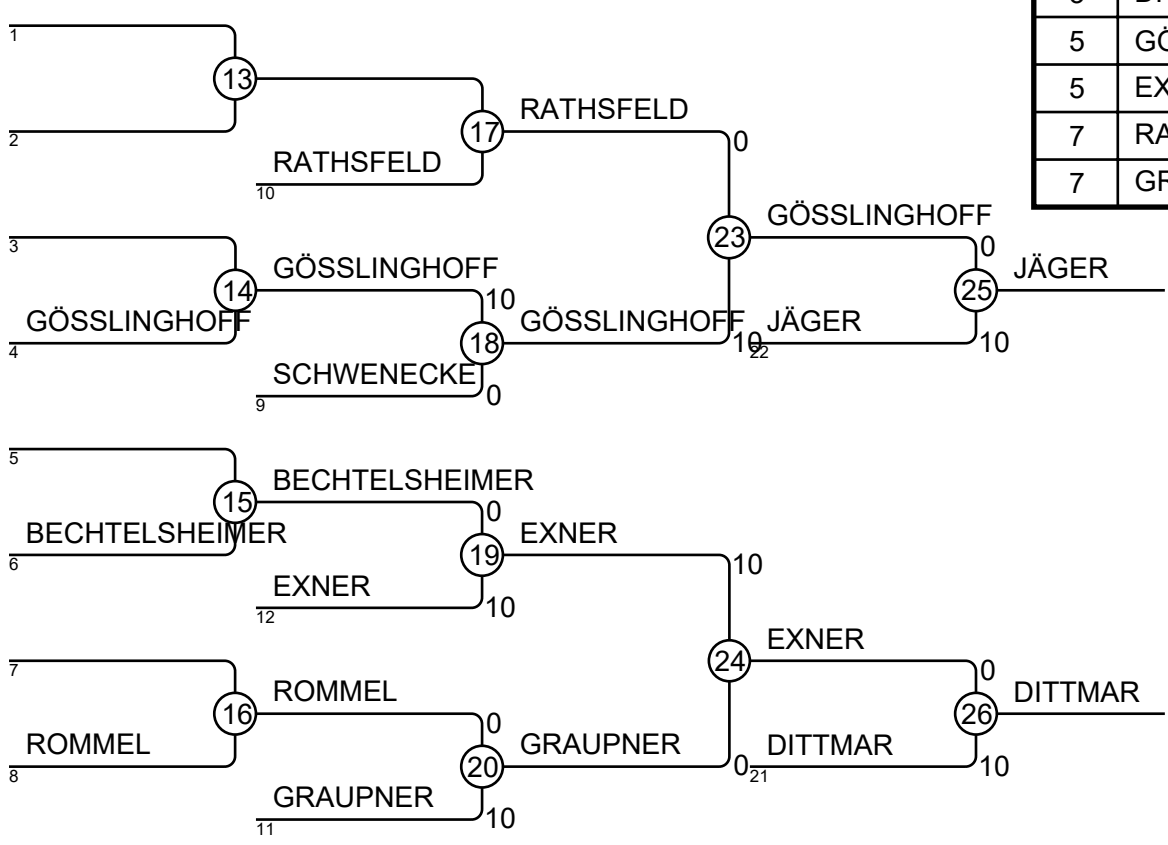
| 5 | D |
|---|---|
| 5 | GÖ |
| 5 | EX |
| 7 | RA |
| 7 | GR |

1
13
2
17
RATHSFELD
0
RATHSFELD
10
23
GÖSSLINGHOFF
0
3
14
GÖSSLINGHOFF
25
JÄGER
10
GÖSSLINGHOFF
4
18
GÖSSLINGHOFF
10
JÄGER
22
10
SCHWENECKE
0
9
5
15
BECHTELSHEIMER
0
BECHTELSHEIMER
6
19
EXNER
10
EXNER
12
10
24
EXNER
0
7
16
ROMMEL
26
DITTMAR
0
ROMMEL
8
20
GRAUPNER
0
DITTMAR
21
10
GRAUPNER
11
10